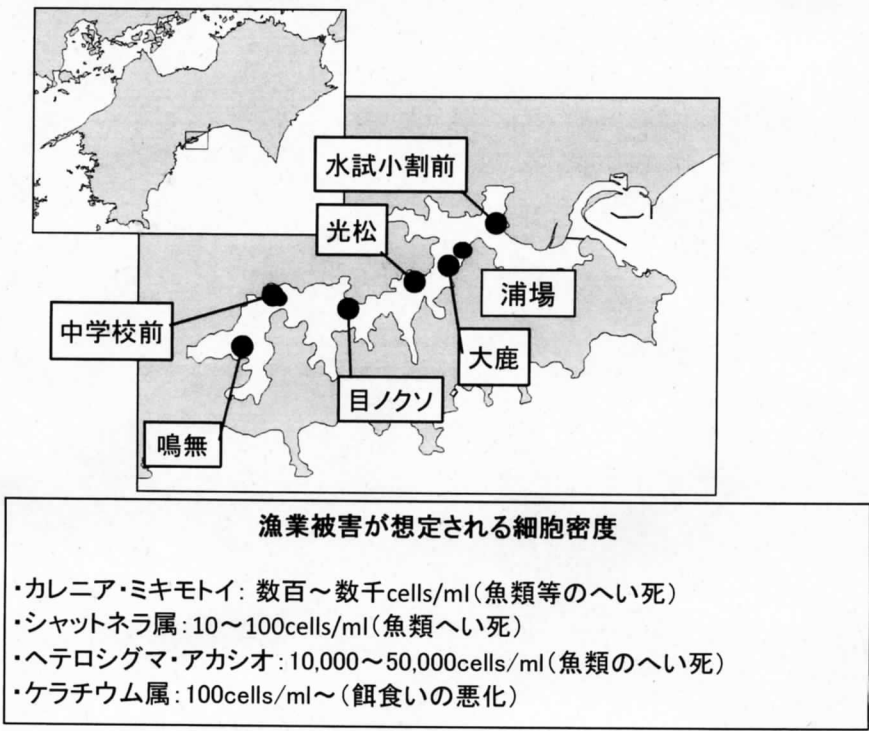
水試小割前

光松

浦場

中学校前

大鹿

目ノクソ

鳴無

漁業被害が想定される細胞密度

・カレニア・ミキモトイ: 数百～数千cells/ml（魚類等のへい死）
・シャットネラ属：10～100cells/ml（魚類へい死）
・ヘテロシグマ・アカシオ：10,000～50,000cells/ml（魚類のへい死）
・ケラチウム属：100cells/ml～（餌食いの悪化）